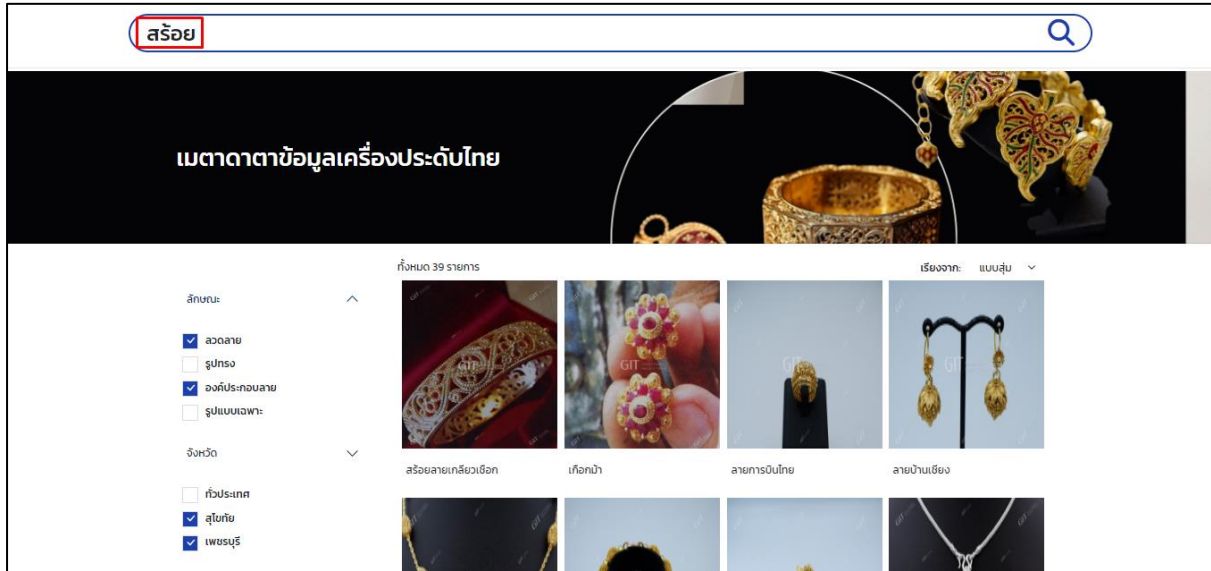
สร้อย

เมตาดาตาข้อมูลเครื่องประดับไทย

ทั้งหมด 39 รายการ

เรียงจาก: แบบสุ่ม

ลักษณะ

ลวดลาย

รูปทรง

องค์ประกอบลาย

รูปแบบเฉพาะ

จังหวัด

ทั่วประเทศ

สุโขทัย

เพชรบุรี

GIT

สร้อยลายเกลียวเชือก

เกือกม้า

ลายการบินไทย

ลายบ้านเชียง